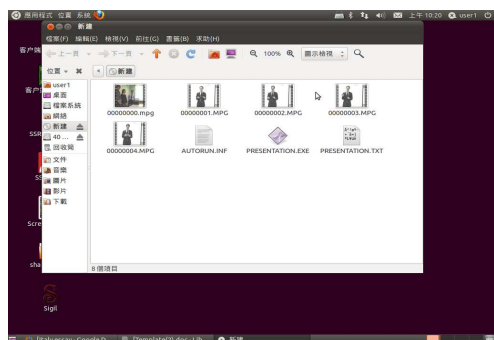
應用程式 位置 系統

上午 10:20 user1

新建

檔案(F) 編輯(E) 檢視(V) 前往(G) 書籤(B) 求助(H)

上一頁 下一頁 100% 圖示檢視

位置 新建

user1
桌面
檔案系統
網絡
新建
40 ...
回收筒
文件
音樂
圖片
影片
下載

00000000.mpg
00000001.MPG
00000002.MPG
00000003.MPG
00000004.MPG
AUTORUN.INF
PRESENTATION.EXE
PRESENTATION.TXT

8 個項目

客户端

客户

SSR

SS

Scre

sha

Sigil